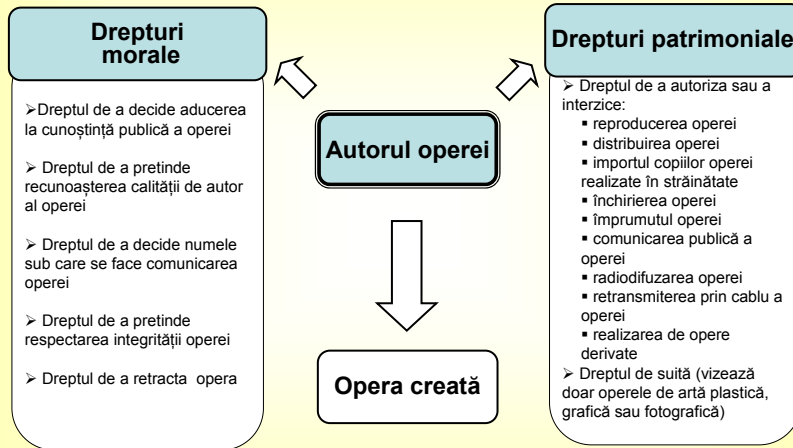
Drepturi morale

➢Dreptul de a decide aducerea la cunoștință publică a operei

➢ Dreptul de a pretinde recunoașterea calității de autor al operei

➢ Dreptul de a decide numele sub care se face comunicarea operei

➢ Dreptul de a pretinde respectarea integrității operei

➢ Dreptul de a retracta opera

Autorul operei

Opera creată

Drepturi patrimoniale

➢ Dreptul de a autoriza sau a interzice:
▪ reproducerea operei
▪ distribuirea operei
▪ importul copiilor operei realizate în străinătate
▪ închirierea operei
▪ împrumutul operei
▪ comunicarea publică a operei
▪ radiodifuzarea operei
▪ retransmiterea prin cablu a operei
▪ realizarea de opere derivate

➢ Dreptul de suită (vizează doar operele de artă plastică, grafică sau fotografică)